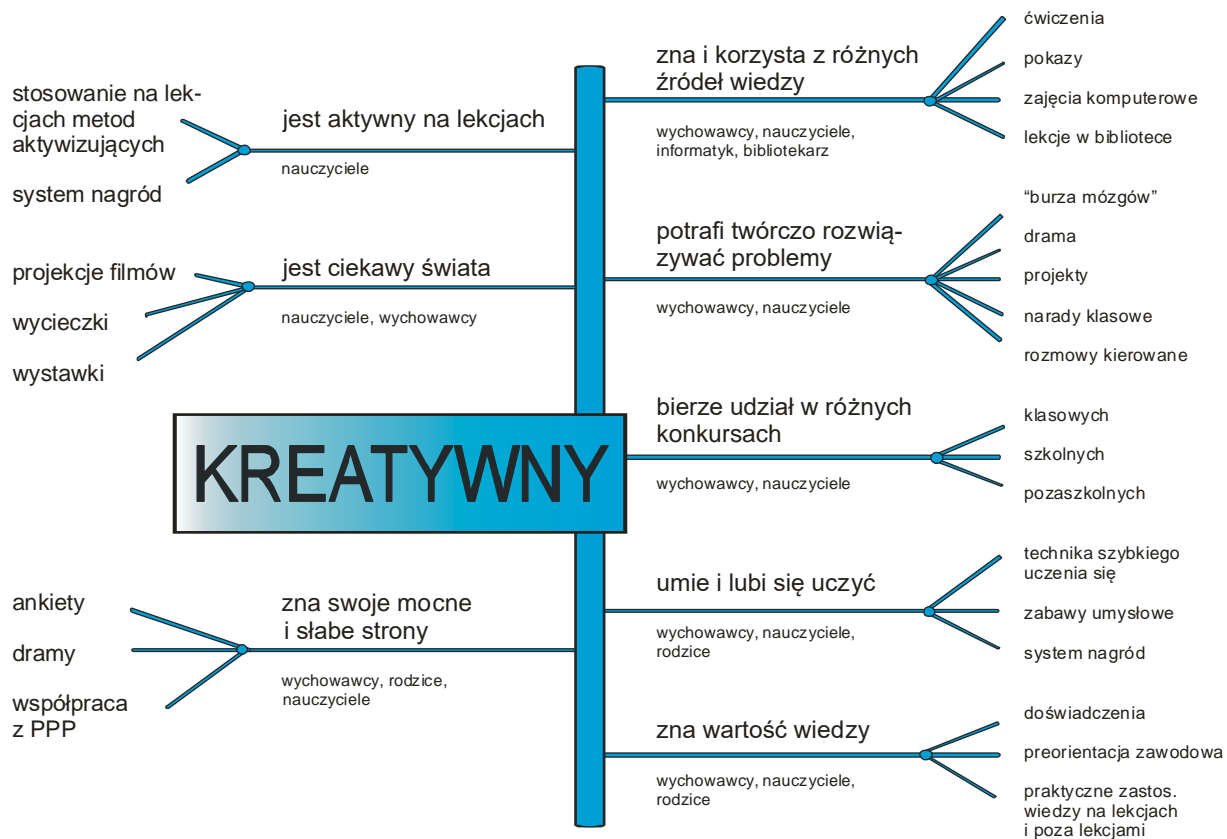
stosowanie na lekcjach metod aktywizujących

system nagród

jest aktywny na lekcjach

nauczyciele

projekcje filmów

wycieczki

wystawki

jest ciekawy świata

nauczyciele, wychowawcy

KREATYWNY

ankiety

dramy

współpraca z PPP

zna swoje mocne i słabe strony

wychowawcy, rodzice, nauczyciele

zna i korzysta z różnych źródeł wiedzy

wychowawcy, nauczyciele, informatyk, bibliotekarz

ćwiczenia

pokazy

zajęcia komputerowe

lekcje w bibliotece

potrafi twórczo rozwiązywać problemy

wychowawcy, nauczyciele

“burza mózgów”

drama

projekty

narady klasowe

rozmowy kierowane

bierze udział w różnych konkursach

wychowawcy, nauczyciele

klasowych

szkolnych

pozaszkolnych

umie i lubi się uczyć

wychowawcy, nauczyciele, rodzice

technika szybkiego uczenia się

zabawy umysłowe

system nagród

zna wartość wiedzy

wychowawcy, nauczyciele, rodzice

doświadczenia

preorientacja zawodowa

praktyczne zastos. wiedzy na lekcjach i poza lekcjami